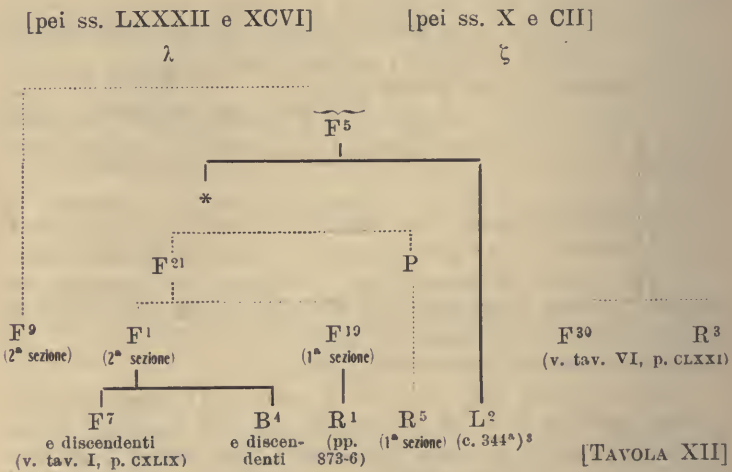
[pei ss. LXXXII e XCVI]

$\lambda$

[pei ss. X e CII]

$\zeta$

$\widetilde{F^5}$

*

$F^{21}$

P

$F^9$ (2ª sezione)

$F^1$ (2ª sezione)

$F^{19}$ (1ª sezione)

$F^{30}$

$R^3$

(v. tav. VI, p. CLXXI)

$F^7$ e discendenti (v. tav. I, p. CXLIX)

$B^4$ e discendenti

$R^1$ (pp. 873-6)

$R^5$ (1ª sezione)

$L^2$ (c. 344ª)$^3$

[TAVOLA XII]